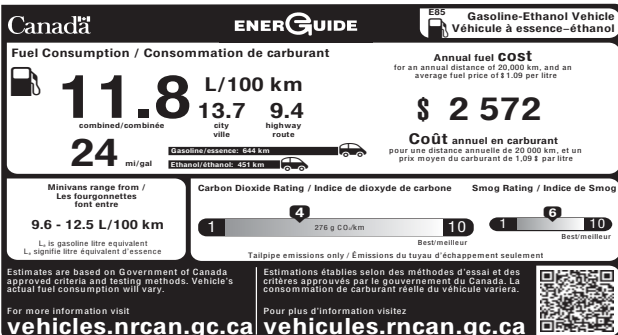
Canada

ENERGUIDE

E85
Gasoline-Ethanol Vehicle
Véhicule à essence–éthanol

Fuel Consumption / Consommation de carburant

11.8 L/100 km
combined/combinée

13.7
city
ville

9.4
highway
route

24 mi/gal

Gasoline/essence: 644 km
Ethanol/éthanol: 451 km

Annual fuel cost
for an annual distance of 20,000 km, and an average fuel price of $1.09 per litre

$ 2 572

Coût annuel en carburant
pour une distance annuelle de 20 000 km, et un prix moyen du carburant de 1,09 $ par litre

Minivans range from /
Les fourgonnettes font entre

9.6 - 12.5 L/100 km

$L_e$ is gasoline litre equivalent
$L_e$ signifie litre équivalent d'essence

Carbon Dioxide Rating / Indice de dioxyde de carbone

1
4
276 g $CO_2$/km
10
Best/meilleur

Smog Rating / Indice de Smog

1
6
10
Best/meilleur

Tailpipe emissions only / Émissions du tuyau d'échappement seulement

Estimates are based on Government of Canada approved criteria and testing methods. Vehicle's actual fuel consumption will vary.

For more information visit
vehicles.nrcan.gc.ca

Estimations établies selon des méthodes d'essai et des critères approuvés par le gouvernement du Canada. La consommation de carburant réelle du véhicule variera.

Pour plus d'information visitez
vehicules.rncan.gc.ca